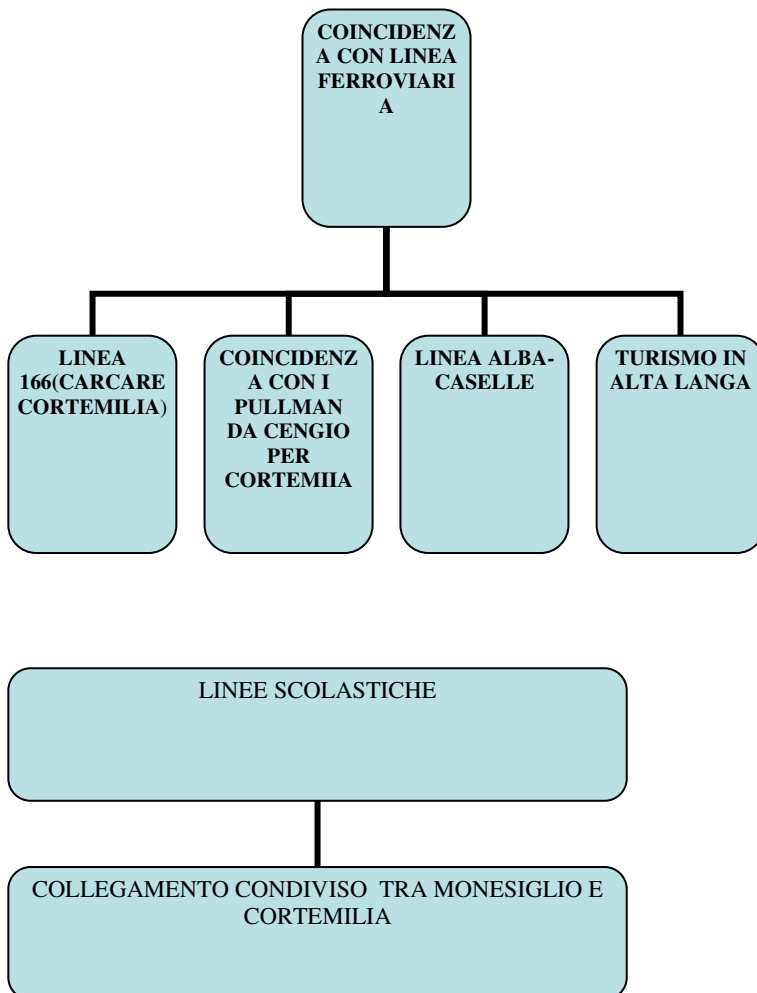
COINCIDENZA CON LINEA FERROVIARIA

LINEA 166(CARCARE CORTEMILIA)

COINCIDENZA CON I PULLMAN DA CENGIO PER CORTEMIIA

LINEA ALBA-CASELLE

TURISMO IN ALTA LANGA

LINEE SCOLASTICHE

COLLEGAMENTO CONDIVISO TRA MONESIGLIO E CORTEMILIA